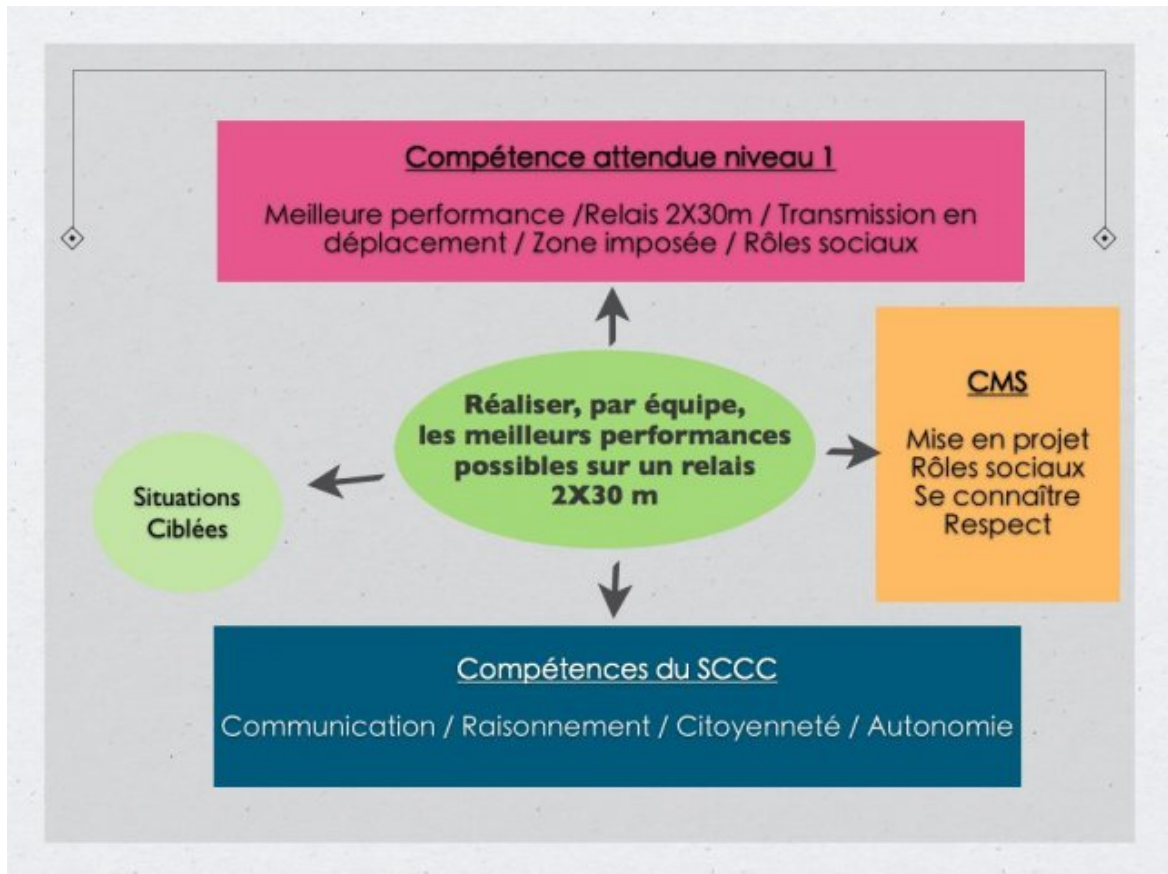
Compétence attendue niveau 1

Meilleure performance /Relais 2X30m / Transmission en déplacement / Zone imposée / Rôles sociaux

Réaliser, par équipe, les meilleurs performances possibles sur un relais 2X30 m

Situations Ciblées

CMS

Mise en projet
Rôles sociaux
Se connaître
Respect

Compétences du SCCC

Communication / Raisonnement / Citoyenneté / Autonomie